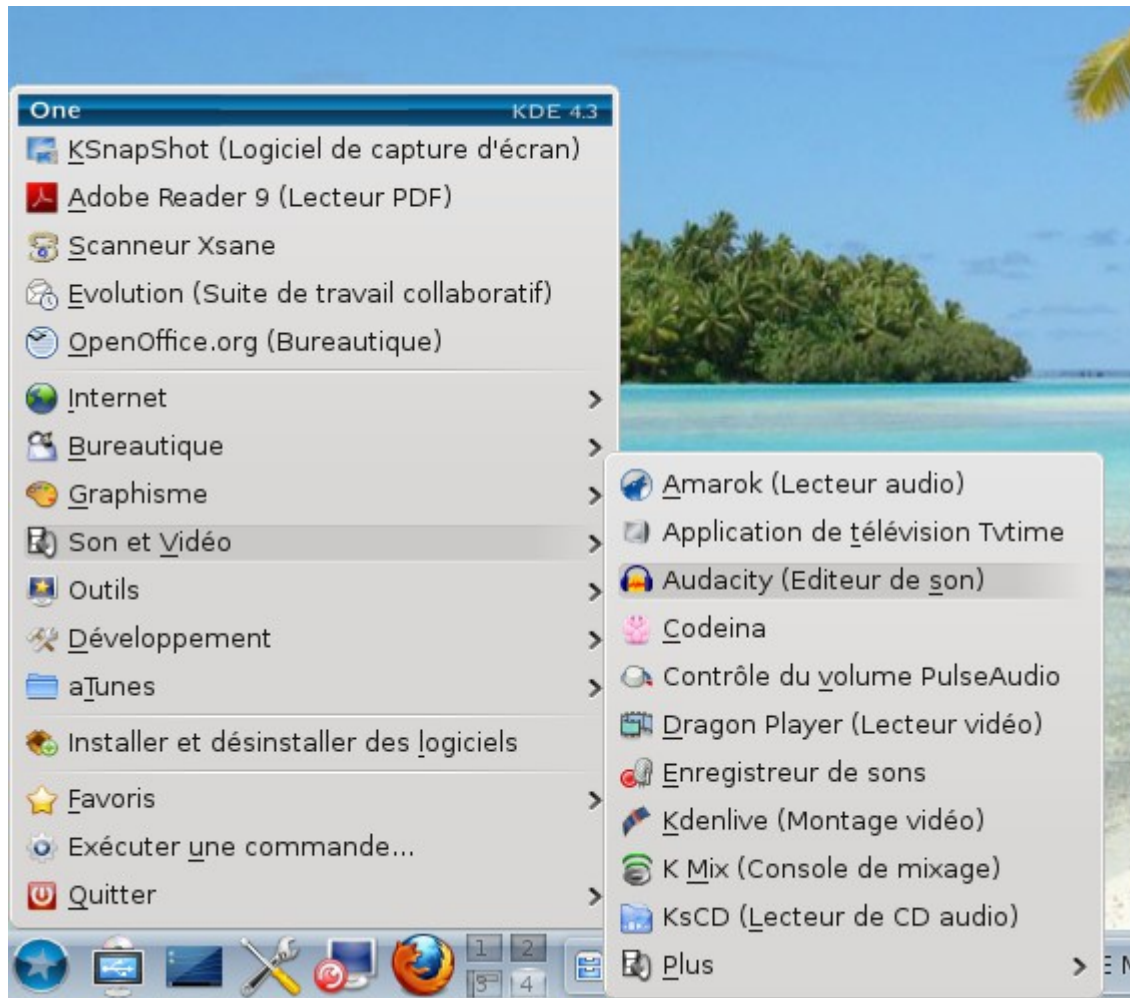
One KDE 4.3
KSnapShot (Logiciel de capture d'écran)
Adobe Reader 9 (Lecteur PDF)
Scanneur Xsane
Evolution (Suite de travail collaboratif)
OpenOffice.org (Bureautique)
Internet >
Bureautique >
Graphisme >
Son et Vidéo >
Outils >
Développement >
aTunes >
Installer et désinstaller des logiciels
Favoris >
Exécuter une commande...
Quitter >

Amarok (Lecteur audio)
Application de télévision Tvtime
Audacity (Editeur de son)
Codeina
Contrôle du volume PulseAudio
Dragon Player (Lecteur vidéo)
Enregistreur de sons
Kdenlive (Montage vidéo)
K Mix (Console de mixage)
KsCD (Lecteur de CD audio)
Plus >

1 2 3 4